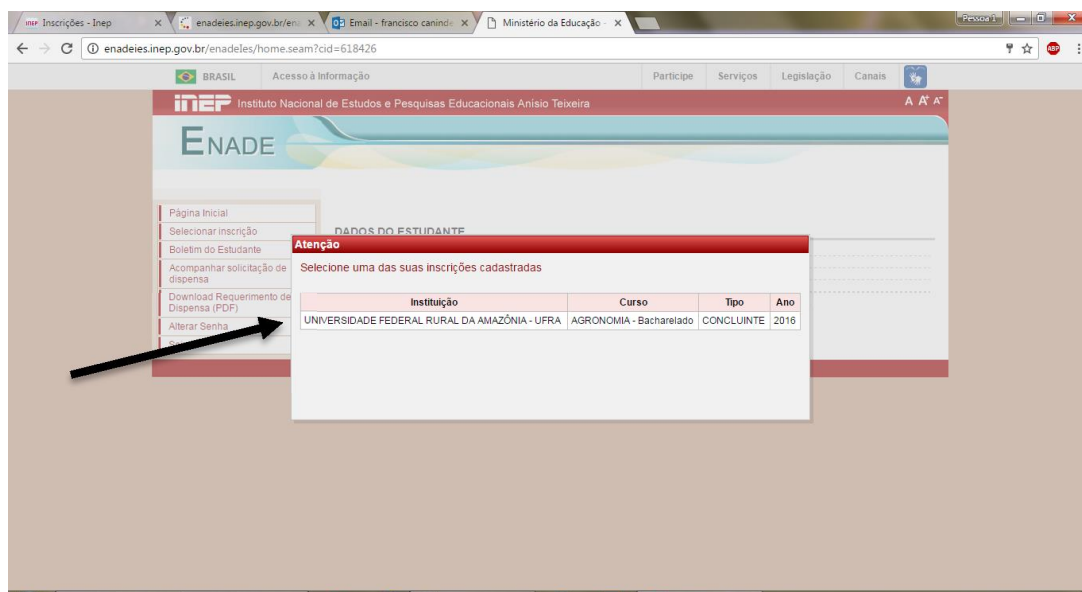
INEP Inscrições - Inep
enadeies.inep.gov.br/ena
Email - francisco caninde
Ministério da Educação -
Pessoa 1

enadeies.inep.gov.br/enadeles/home.seam?cid=618426

BRASIL
Acesso à Informação
Participe
Serviços
Legislação
Canais

INEP Instituto Nacional de Estudos e Pesquisas Educacionais Anísio Teixeira
A A+ A-

ENADE

Página Inicial
Selecionar inscrição
Boletim do Estudante
Acompanhar solicitação de dispensa
Download Requerimento de Dispensa (PDF)
Alterar Senha

DADOS DO ESTUDANTE

Atenção
Selecione uma das suas inscrições cadastradas

| Instituição | Curso | Tipo | Ano |
|---|---|---|---|
| UNIVERSIDADE FEDERAL RURAL DA AMAZÔNIA - UFRA | AGRONOMIA - Bacharelado | CONCLUINTE | 2016 |